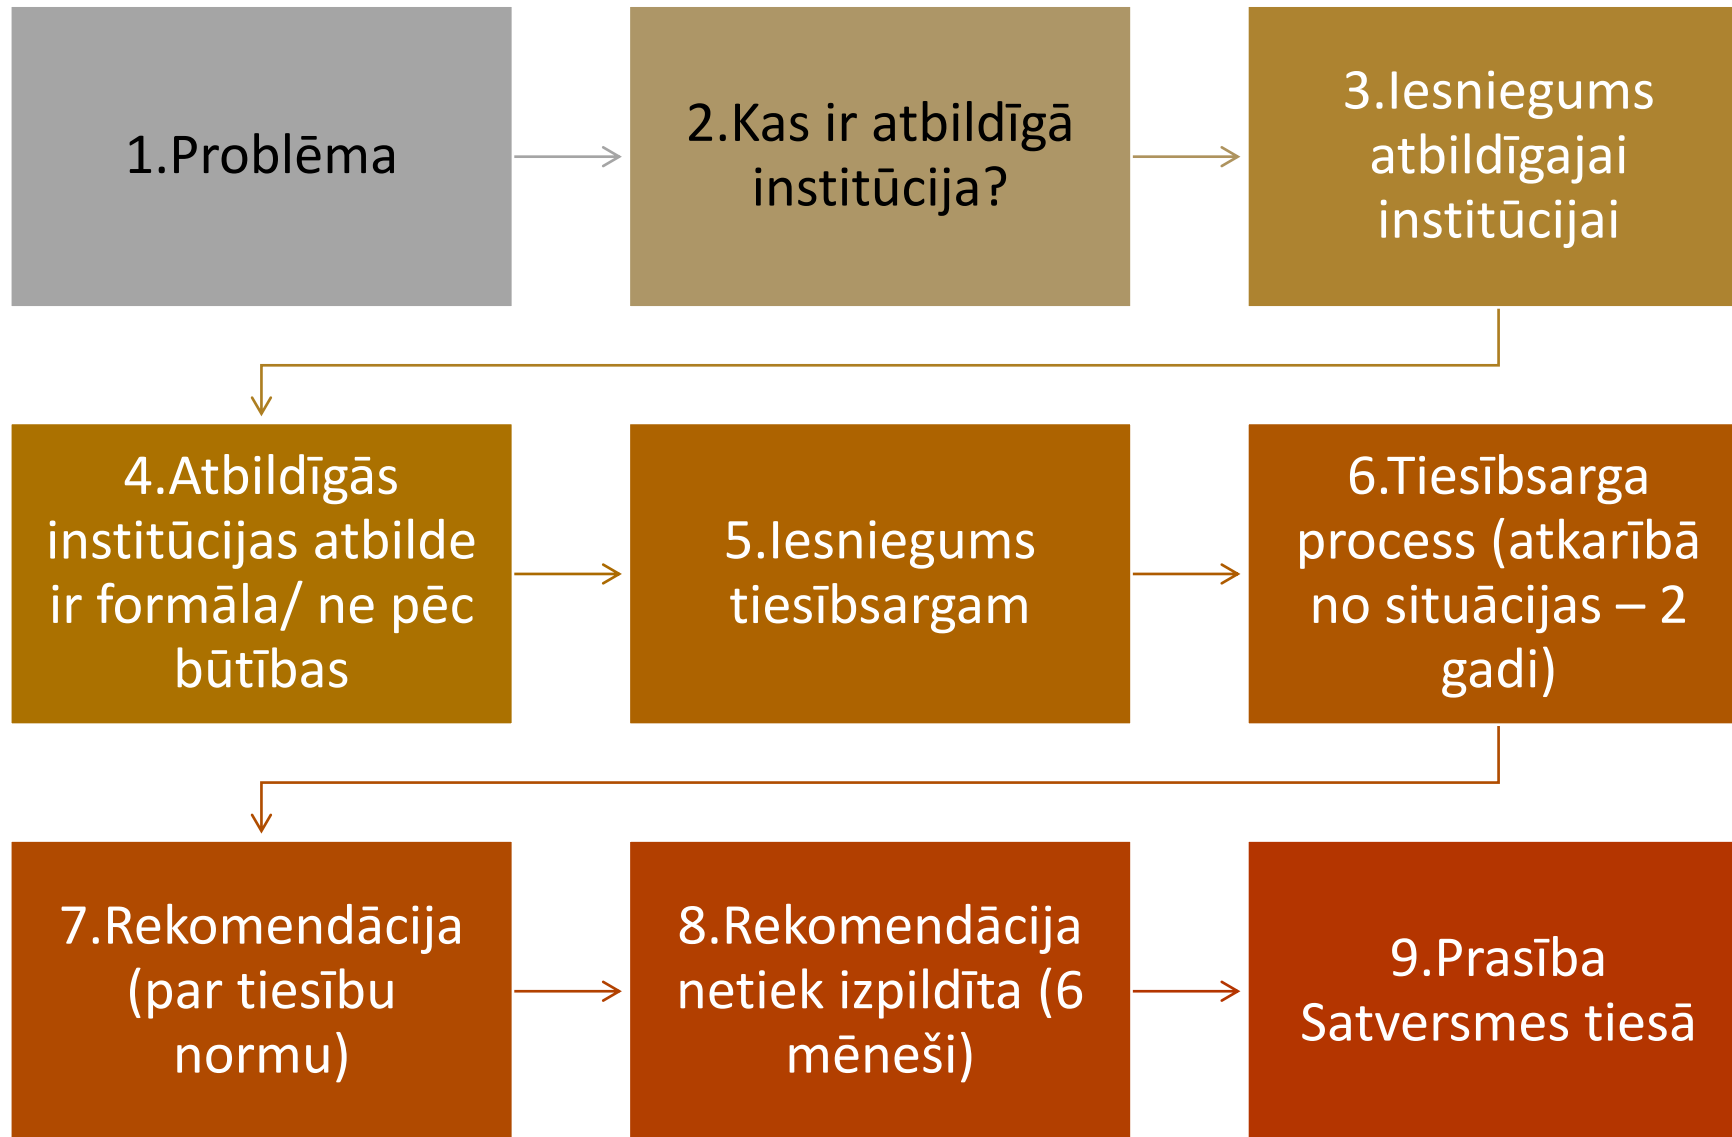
1.Problēma

2.Kas ir atbildīgā institūcija?

3.Iesniegums atbildīgajai institūcijai

4.Atbildīgās institūcijas atbilde ir formāla/ ne pēc būtības

5.Iesniegums tiesībsargam

6.Tiesībsarga process (atkarībā no situācijas – 2 gadi)

7.Rekomendācija (par tiesību normu)

8.Rekomendācija netiek izpildīta (6 mēneši)

9.Prasība Satversmes tiesā